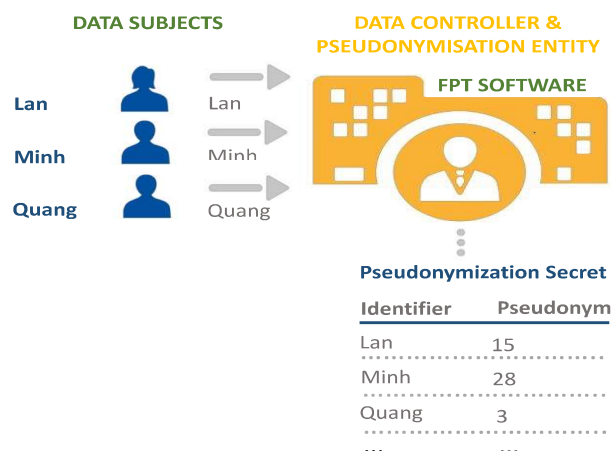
DATA SUBJECTS

DATA CONTROLLER & PSEUDONYMISATION ENTITY

FPT SOFTWARE

Lan

Lan

Minh

Minh

Quang

Quang

Pseudonymization Secret

| Identifier | Pseudonym |
|---|---|
| Lan | 15 |
| Minh | 28 |
| Quang | 3 |
| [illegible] | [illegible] |